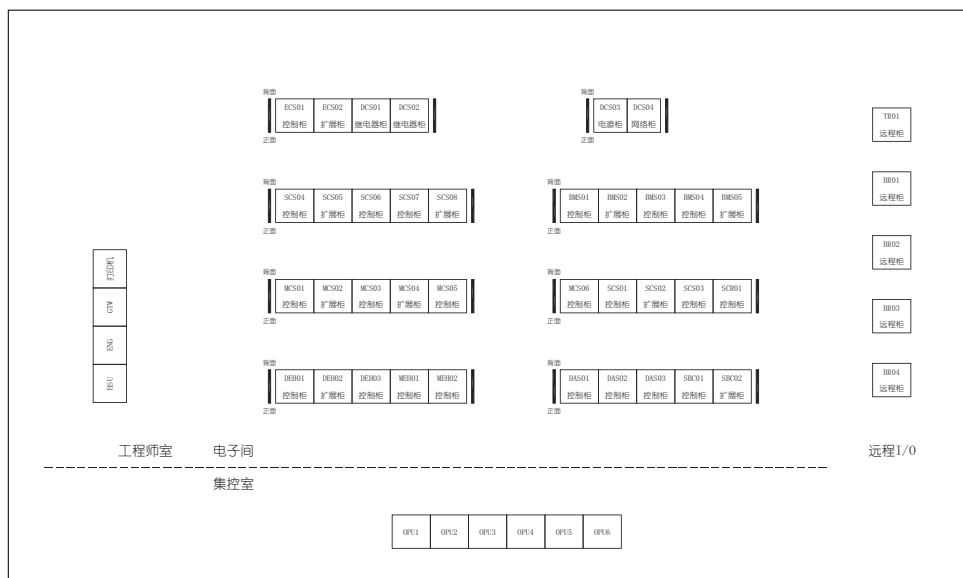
背面
| ECS01 | ECS02 | DCS01 | DCS02 |
|---|---|---|---|
| 控制柜 | 扩展柜 | 继电器柜 | 继电器柜 |
正面

背面
| DCS03 | DCS04 |
|---|---|
| 电源柜 | 网络柜 |
正面

TR01
远程柜

背面
| SCS04 | SCS05 | SCS06 | SCS07 | SCS08 |
|---|---|---|---|---|
| 控制柜 | 扩展柜 | 控制柜 | 控制柜 | 扩展柜 |
正面

背面
| BMS01 | BMS02 | BMS03 | BMS04 | BMS05 |
|---|---|---|---|---|
| 控制柜 | 扩展柜 | 控制柜 | 控制柜 | 扩展柜 |
正面

BR01
远程柜

BR02
远程柜

| 1MEJEJ |
|---|
| AEG |
| ENG |
| HSU |

背面
| MCS01 | MCS02 | MCS03 | MCS04 | MCS05 |
|---|---|---|---|---|
| 控制柜 | 扩展柜 | 控制柜 | 扩展柜 | 控制柜 |
正面

背面
| MCS06 | SCS01 | SCS02 | SCS03 | SCR01 |
|---|---|---|---|---|
| 控制柜 | 控制柜 | 控制柜 | 扩展柜 | 控制柜 |
正面

BR03
远程柜

背面
| DEH01 | DEH02 | DEH03 | MEH01 | MEH02 |
|---|---|---|---|---|
| 控制柜 | 扩展柜 | 控制柜 | 控制柜 | 控制柜 |
正面

背面
| DAS01 | DAS02 | DAS03 | SBC01 | SBC02 |
|---|---|---|---|---|
| 控制柜 | 控制柜 | 控制柜 | 控制柜 | 扩展柜 |
正面

BR04
远程柜

工程师室 电子间

远程I/O

集控室

| OPU1 | OPU2 | OPU3 | OPU4 | OPU5 | OPU6 |
|---|---|---|---|---|---|